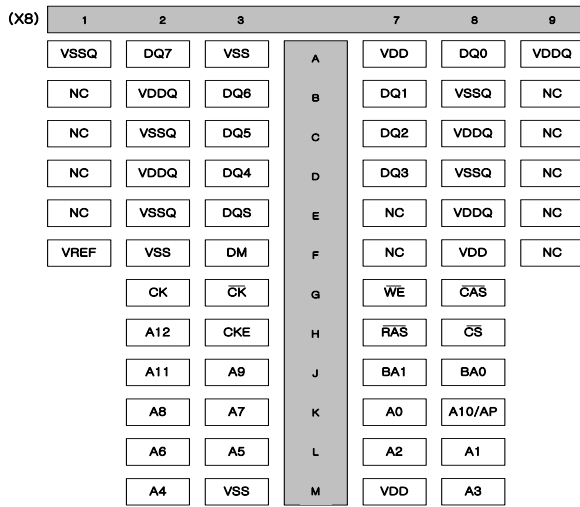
(X8)

| | 1 | 2 | 3 | | 7 | 8 | 9 |
|---|---|---|---|---|---|---|---|
| | VSSQ | DQ7 | VSS | A | VDD | DQ0 | VDDQ |
| | NC | VDDQ | DQ6 | B | DQ1 | VSSQ | NC |
| | NC | VSSQ | DQ5 | C | DQ2 | VDDQ | NC |
| | NC | VDDQ | DQ4 | D | DQ3 | VSSQ | NC |
| | NC | VSSQ | DQS | E | NC | VDDQ | NC |
| | VREF | VSS | DM | F | NC | VDD | NC |
| | | CK | $\overline{CK}$ | G | $\overline{WE}$ | $\overline{CAS}$ | |
| | | A12 | CKE | H | $\overline{RAS}$ | $\overline{CS}$ | |
| | | A11 | A9 | J | BA1 | BA0 | |
| | | A8 | A7 | K | A0 | A10/AP | |
| | | A6 | A5 | L | A2 | A1 | |
| | | A4 | VSS | M | VDD | A3 | |